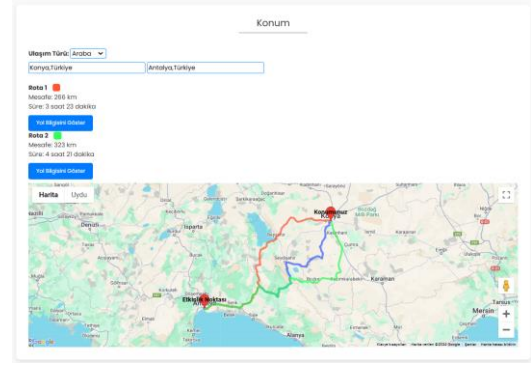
Konum

Ulaşım Türü: Araba

Konya,Türkiye

Antalya,Türkiye

Rota 1
Mesafe: 266 km
Süre: 3 saat 23 dakika

Yol Bilgisini Göster

Rota 2
Mesafe: 323 km
Süre: 4 saat 21 dakika

Yol Bilgisini Göster

Harita Uydu

Denizli

Isparta

Konya

Karaman

Etkinlik Noktası

Antalya

Alanya

Mersin

Tarsus

Google

Klavye kısayolları Harita verileri ©2024 Google Şartlar Harita hatası bildirin